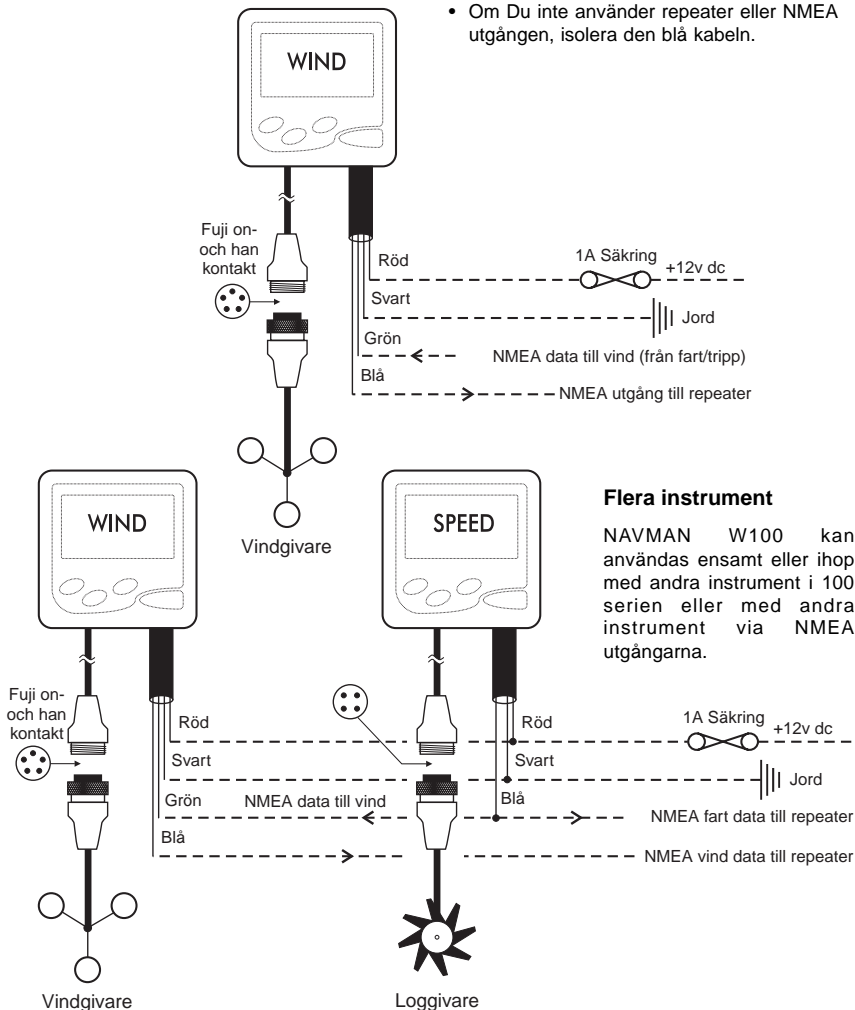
• Om Du inte använder repeater eller NMEA utgången, isolera den blå kabeln.

WIND

Fuji on- och han kontakt

Röd

1A Säkring

+12v dc

Svart

Jord

Grön

NMEA data till vind (från fart/tripp)

Blå

NMEA utgång till repeater

Vindgivare

WIND

SPEED

**Flera instrument**

NAVMAN W100 kan användas ensamt eller ihop med andra instrument i 100 serien eller med andra instrument via NMEA utgångarna.

Fuji on- och han kontakt

Röd

Röd

1A Säkring

+12v dc

Svart

Svart

Jord

Grön

NMEA data till vind

Blå

NMEA fart data till repeater

Blå

NMEA vind data till repeater

Vindgivare

Loggivare